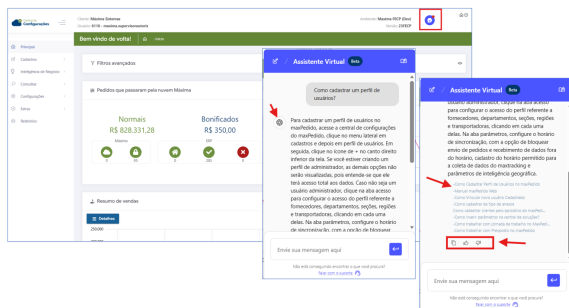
Central de Configurações

Cliente: Maxima Sistemas
Usuário: 6116 - maxima.suporteavancado

Ambiente: Maxima ERP (Dev)
Versão: 23/ERP

Principal
Cadastros
Inteligência de Negócios
Consultas
Configurações
Setup
Relatórios

Bem vindo de volta!
Início

Filtros avançados

Pedidos que passaram pela nuvem Maxima

Normais
R$ 828.331,28

Bonificados
R$ 350,00

Resumo de vendas

Detalhes

250000
200000

Assistente Virtual Beta

Como cadastrar um perfil de usuários?

Para cadastrar um perfil de usuários no maxPedido, acesse a central de configurações do maxPedido, clique no menu lateral em cadastros e depois em perfil de usuários. Em seguida, clique no ícone de + no canto direito inferior da tela. Se você estiver criando um perfil de administrador, as demais opções não serão visualizadas, pois entende-se que ele terá acesso total aos dados. Caso não seja um usuário administrador, clique na aba acesso para configurar o acesso do perfil referente a fornecedores, departamentos, seções, regiões e transportadoras, clicando em cada uma delas. Na aba parâmetros, configure o horário de sincronização, com a opção de bloquear

Envie sua mensagem aqui

Não está conseguindo encontrar o que você procura?
Fale com o suporte

Assistente Virtual Beta

como administrador, clique na aba acesso para configurar o acesso do perfil referente a fornecedores, departamentos, seções, regiões e transportadoras, clicando em cada uma delas. Na aba parâmetros, configure o horário de sincronização, com a opção de bloquear envio de pedidos e recebimento de dados fora do horário, cadastro do horário permitido para a coleta de dados do maxtracking e parâmetros de inteligência geográfica.

-Como Cadastrar Perfil de Usuários no maxPedido
-Como Cadastrar Perfil de Usuário...
-Como Vincular Perfil ao Usuário...
-Como cadastrar um...
-Como cadastrar usuários...
-Como Inserir...
-Como cadastrar...
-Como Cadastrar Um Perfil de...

Envie sua mensagem aqui

Não está conseguindo encontrar o que você procura?
Fale com o suporte